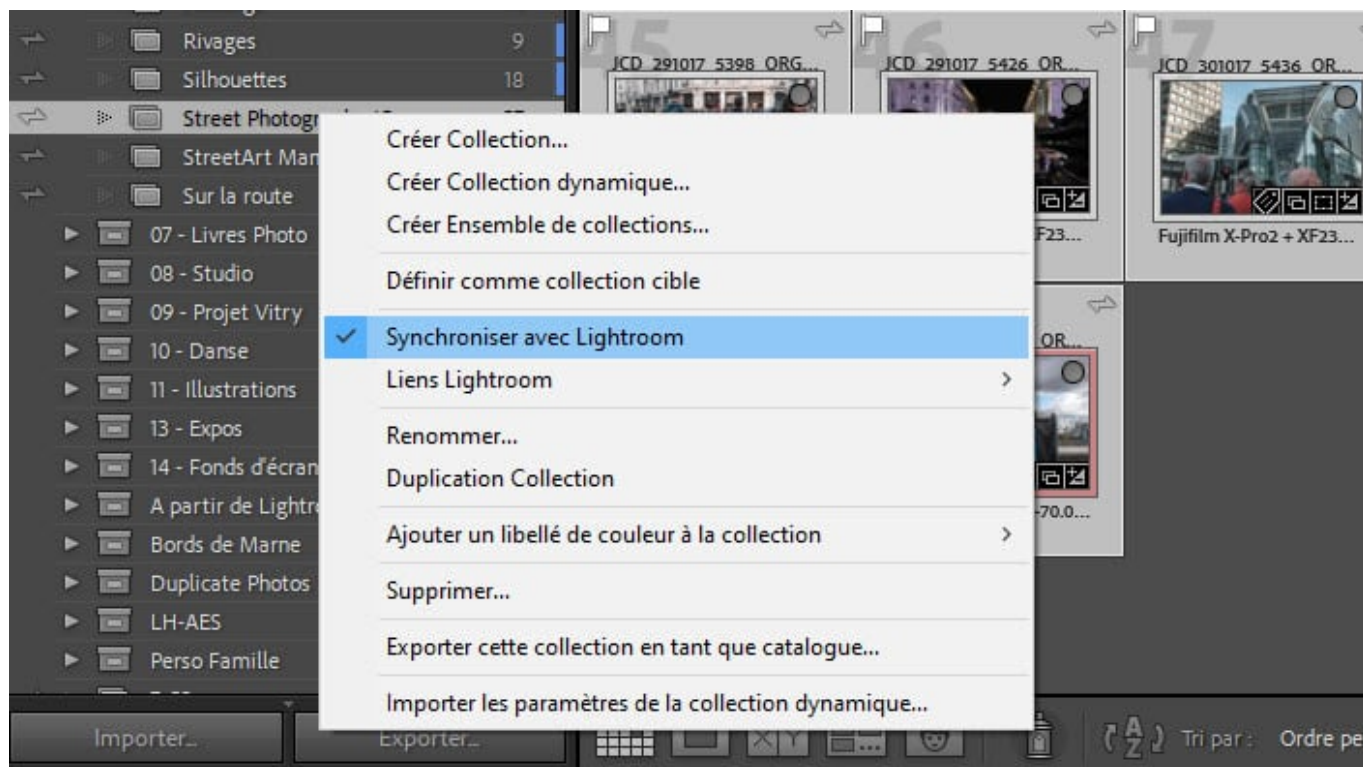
Rivages 9
Silhouettes 18
Street Photogr
StreetArt Mar
Sur la route
07 - Livres Photo
08 - Studio
09 - Projet Vitry
10 - Danse
11 - Illustrations
13 - Expos
14 - Fonds d'écran
A partir de Lightro
Bords de Marne
Duplicate Photos
LH-AES
Perso Famille

Importer...
Exporter...

JCD_291017_5398_ORG...
JCD_291017_5426_OR...
F23...
JCD_301017_5436_OR...
Fujifilm X-Pro2 + XF23...
OR...
-70.0...

Créer Collection...
Créer Collection dynamique...
Créer Ensemble de collections...
Définir comme collection cible
✓ Synchroniser avec Lightroom
Liens Lightroom >
Renommer...
Duplication Collection
Ajouter un libellé de couleur à la collection >
Supprimer...
Exporter cette collection en tant que catalogue...
Importer les paramètres de la collection dynamique...

Tri par : Ordre pe